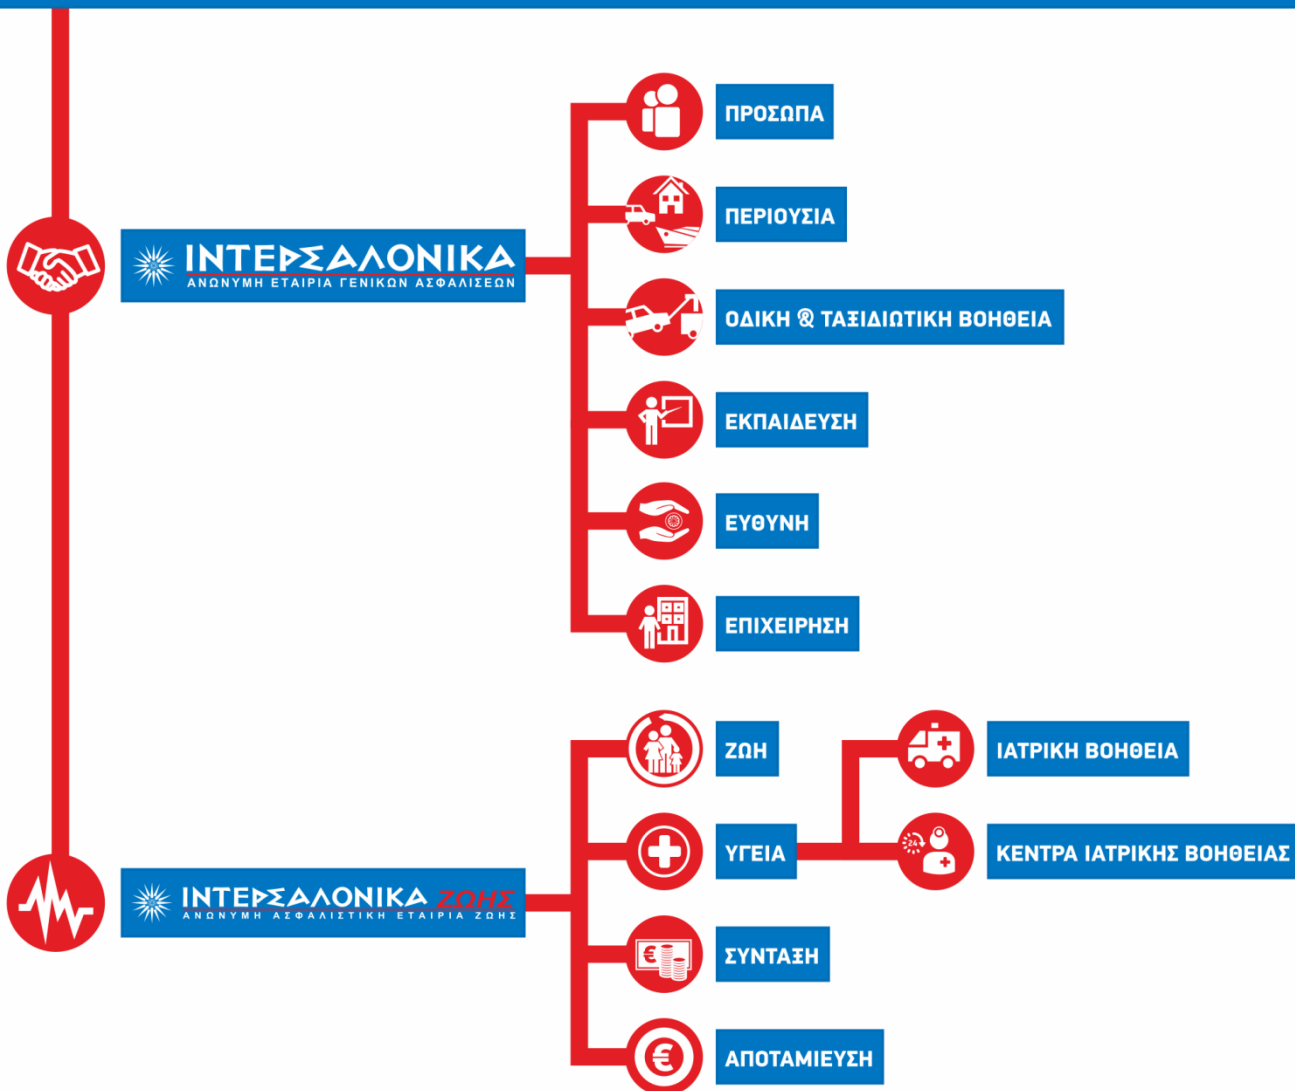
ΙΝΤΕΡΣΑΛΟΝΙΚΑ
ΑΝΩΝΥΜΗ ΕΤΑΙΡΙΑ ΓΕΝΙΚΩΝ ΑΣΦΑΛΙΣΕΩΝ

ΠΡΟΣΩΠΑ

ΠΕΡΙΟΥΣΙΑ

ΟΔΙΚΗ & ΤΑΞΙΔΙΩΤΙΚΗ ΒΟΗΘΕΙΑ

ΕΚΠΑΙΔΕΥΣΗ

ΕΥΘΥΝΗ

ΕΠΙΧΕΙΡΗΣΗ

ΙΝΤΕΡΣΑΛΟΝΙΚΑ ΖΩΗΣ
ΑΝΩΝΥΜΗ ΑΣΦΑΛΙΣΤΙΚΗ ΕΤΑΙΡΙΑ ΖΩΗΣ

ΖΩΗ

ΙΑΤΡΙΚΗ ΒΟΗΘΕΙΑ

ΥΓΕΙΑ

24

ΚΕΝΤΡΑ ΙΑΤΡΙΚΗΣ ΒΟΗΘΕΙΑΣ

€

ΣΥΝΤΑΞΗ

€

ΑΠΟΤΑΜΙΕΥΣΗ